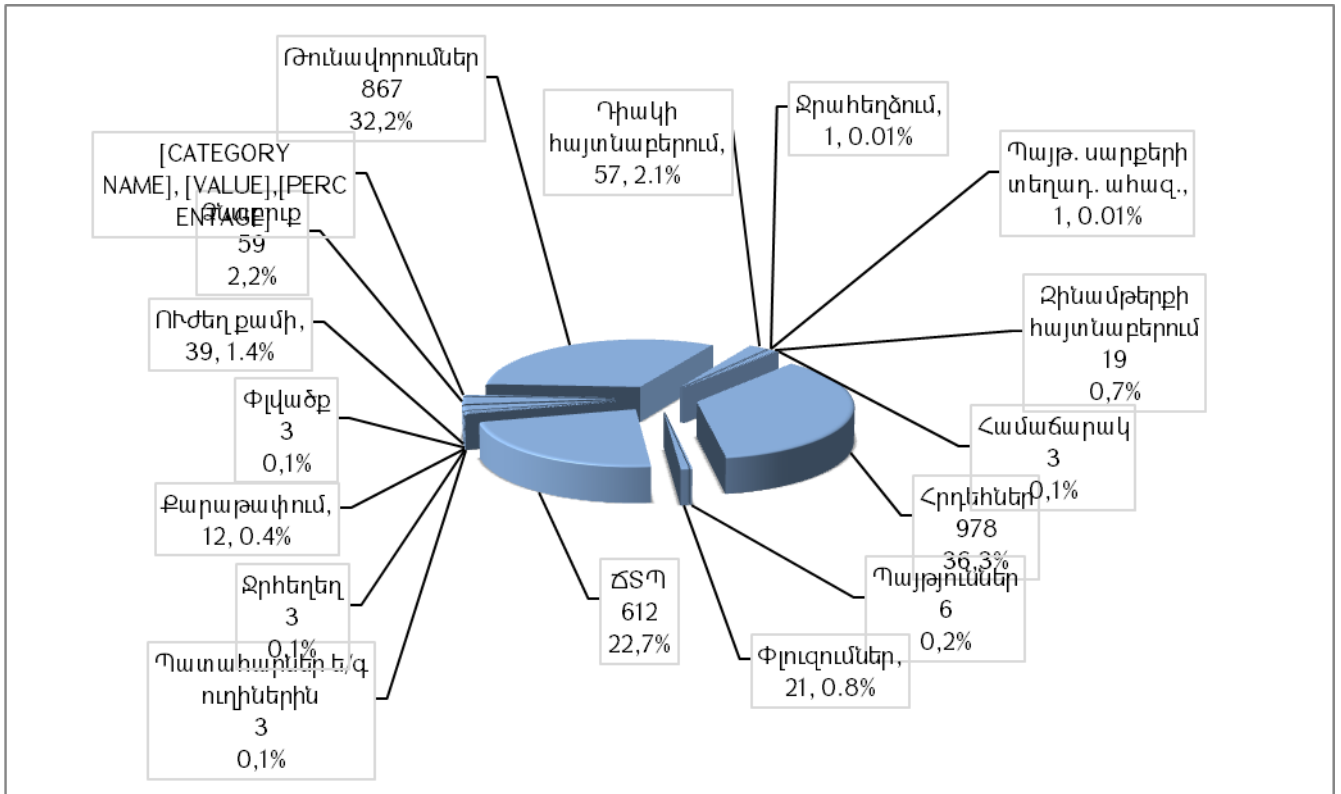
Թունավորումներ
867
32,2%

Դիակի հայտնաբերում,
57, 2.1%

Ջրահեղձում,
1, 0.01%

Պայթ. սարքերի տեղադ. ահազ.,
1, 0.01%

[CATEGORY NAME], [VALUE],[PERCENTAGE]

Ծխահոտ
59
2,2%

Ուժեղ քամի,
39, 1.4%

Զինամթերքի հայտնաբերում
19
0,7%

Փլվածք
3
0,1%

Համաճարակ
3
0,1%

Քարաթափում,
12, 0.4%

Հրդեհներ
978
36,3%

Ջրհեղեղ
3
0,1%

ՃՏՊ
612
22,7%

Պայթյուններ
6
0,2%

Պատահարներ ե/գ ուղիներին
3
0,1%

Փլուզումներ,
21, 0.8%